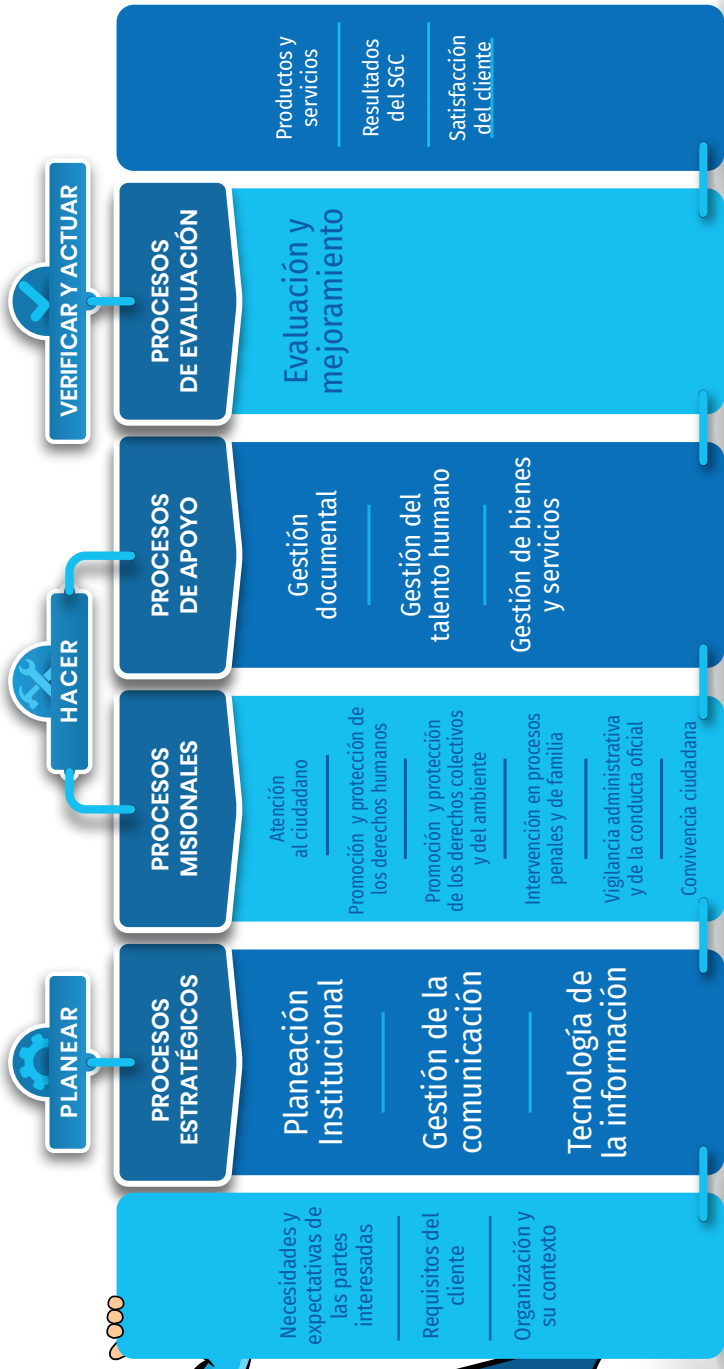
PLANEAR

PROCESOS ESTRATÉGICOS

Planeación Institucional

Gestión de la comunicación

Tecnología de la información

Necesidades y expectativas de las partes interesadas

Requisitos del cliente

Organización y su contexto

HACER

PROCESOS MISIONALES

Atención al ciudadano

Promoción y protección de los derechos humanos

Promoción y protección de los derechos colectivos y del ambiente

Intervención en procesos penales y de familia

Vigilancia administrativa y de la conducta oficial

Convivencia ciudadana

PROCESOS DE APOYO

Gestión documental

Gestión del talento humano

Gestión de bienes y servicios

VERIFICAR Y ACTUAR

PROCESOS DE EVALUACIÓN

Evaluación y mejoramiento

Productos y servicios

Resultados del SGC

Satisfacción del cliente